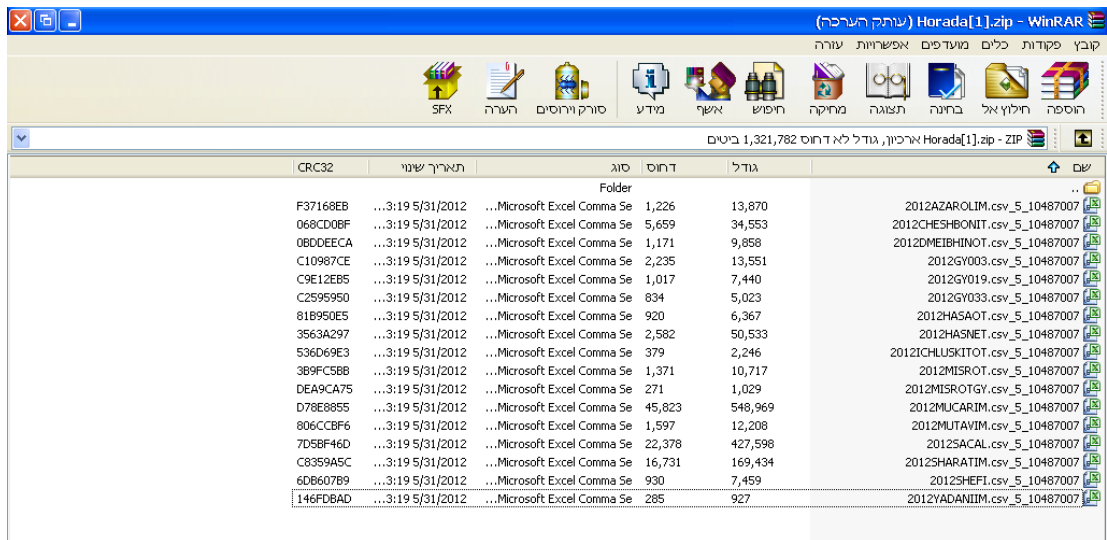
Horada[1].zip - WinRAR (עותק הערכה)

קובץ פקודות כלים מועדפים אפשרויות עזרה

הוספה חילוץ אל בחינה תצוגה מחיקה חיפוש אשף מידע סורק וירוסים הערה SFX

Horada[1].zip - ZIP ארכיון, גודל לא דחוס 1,321,782 ביטים

| שם | גודל | דחוס | סוג | תאריך שינוי | CRC32 |
|---|---|---|---|---|---|
| .. | | | Folder | | |
| 2012AZAROLIM.csv_5_10487007 | 13,870 | 1,226 | Microsoft Excel Comma Se... | 5/31/2012 3:19... | F37168EB |
| 2012CHESHBONIT.csv_5_10487007 | 34,553 | 5,659 | Microsoft Excel Comma Se... | 5/31/2012 3:19... | 068CD0BF |
| 2012DMEIBHINOT.csv_5_10487007 | 9,858 | 1,171 | Microsoft Excel Comma Se... | 5/31/2012 3:19... | 0BDDEECA |
| 2012GY003.csv_5_10487007 | 13,551 | 2,235 | Microsoft Excel Comma Se... | 5/31/2012 3:19... | C10987CE |
| 2012GY019.csv_5_10487007 | 7,440 | 1,017 | Microsoft Excel Comma Se... | 5/31/2012 3:19... | C9E12EB5 |
| 2012GY033.csv_5_10487007 | 5,023 | 834 | Microsoft Excel Comma Se... | 5/31/2012 3:19... | C2595950 |
| 2012HASAOT.csv_5_10487007 | 6,367 | 920 | Microsoft Excel Comma Se... | 5/31/2012 3:19... | 81B950E5 |
| 2012HASNET.csv_5_10487007 | 50,533 | 2,582 | Microsoft Excel Comma Se... | 5/31/2012 3:19... | 3563A297 |
| 2012ICHLUSKITOT.csv_5_10487007 | 2,246 | 379 | Microsoft Excel Comma Se... | 5/31/2012 3:19... | 536D69E3 |
| 2012MISROT.csv_5_10487007 | 10,717 | 1,371 | Microsoft Excel Comma Se... | 5/31/2012 3:19... | 3B9FC5BB |
| 2012MISROTGY.csv_5_10487007 | 1,029 | 271 | Microsoft Excel Comma Se... | 5/31/2012 3:19... | DEA9CA75 |
| 2012MUCARIM.csv_5_10487007 | 548,969 | 45,823 | Microsoft Excel Comma Se... | 5/31/2012 3:19... | D78E8855 |
| 2012MUTAVIM.csv_5_10487007 | 12,208 | 1,597 | Microsoft Excel Comma Se... | 5/31/2012 3:19... | 806CCBF6 |
| 2012SACAL.csv_5_10487007 | 427,598 | 22,378 | Microsoft Excel Comma Se... | 5/31/2012 3:19... | 7D5BF46D |
| 2012SHARATIM.csv_5_10487007 | 169,434 | 16,731 | Microsoft Excel Comma Se... | 5/31/2012 3:19... | C8359A5C |
| 2012SHEFI.csv_5_10487007 | 7,459 | 930 | Microsoft Excel Comma Se... | 5/31/2012 3:19... | 6DB607B9 |
| 2012YADANIIM.csv_5_10487007 | 927 | 285 | Microsoft Excel Comma Se... | 5/31/2012 3:19... | 146FDBAD |